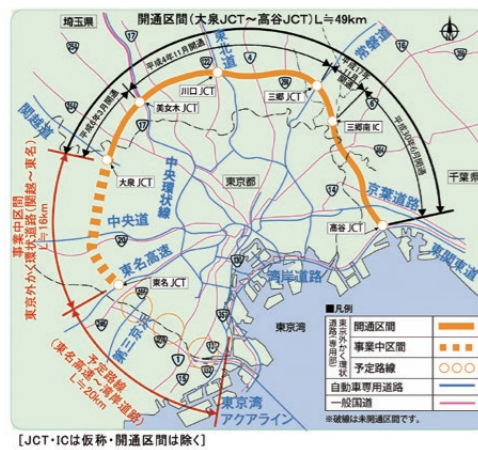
開通区間（大泉JCT～高谷JCT）L≒49km

埼玉県

東北道

常磐道

平成4年11月開通

平成4年11月開通

平成4年7月開通

平成18年4月開通

平成30年6月開通

美女木JCT

川口JCT

三郷JCT

三郷南IC

関越道

大泉JCT

千葉県

中央環状線

東京都

京葉道路

事業中区間
東京外かく環状道路（関越～東名）
L≒16km

中央道

高谷JCT

東関東道

東名高速

湾岸道路

東名JCT

第三京浜

東京湾

予定路線
（東名高速～湾岸道路）
L≒20km

東京湾アクアライン

■凡例

東京外かく環状道路専用部

開通区間

事業中区間

予定路線

自動車専用道路

一般国道

※破線は未開通区間です。

［JCT・ICは仮称・開通区間は除く］